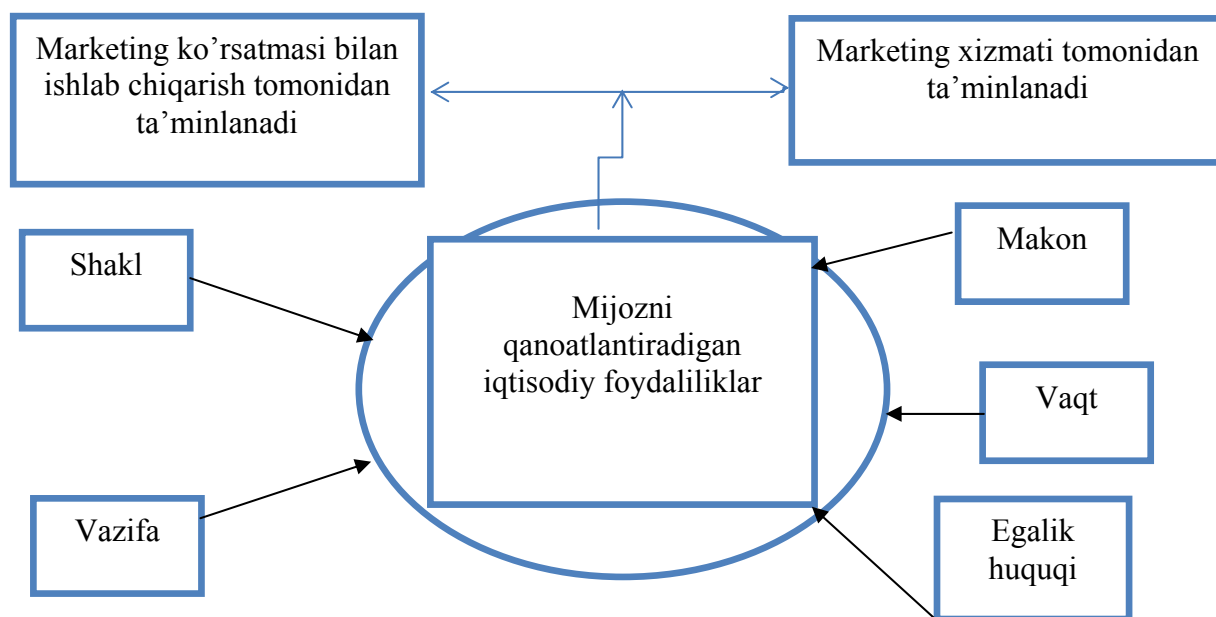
Marketing ko'rsatmasi bilan ishlab chiqarish tomonidan ta'minlanadi

Marketing xizmati tomonidan ta'minlanadi

Shakl

Makon

Mijozni qanoatlantiradigan iqtisodiy foydaliliklar

Vaqt

Vazifa

Egalik huquqi